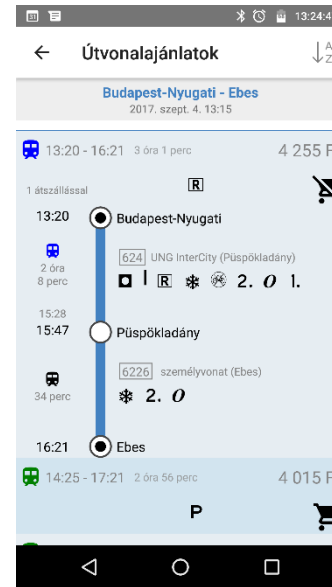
13:24

← Útvonalajánlatok

Budapest-Nyugati - Ebes
2017. szept. 4. 13:15

13:20 - 16:21 3 óra 1 perc 4 255 F

R

1 átszállással

13:20 Budapest-Nyugati

2 óra 8 perc

624 UNG InterCity (Püspökladány)

R 2. 0 1.

15:28
15:47 Püspökladány

34 perc

6226 személyvonat (Ebes)

2. 0

16:21 Ebes

14:25 - 17:21 2 óra 56 perc 4 015 F

P